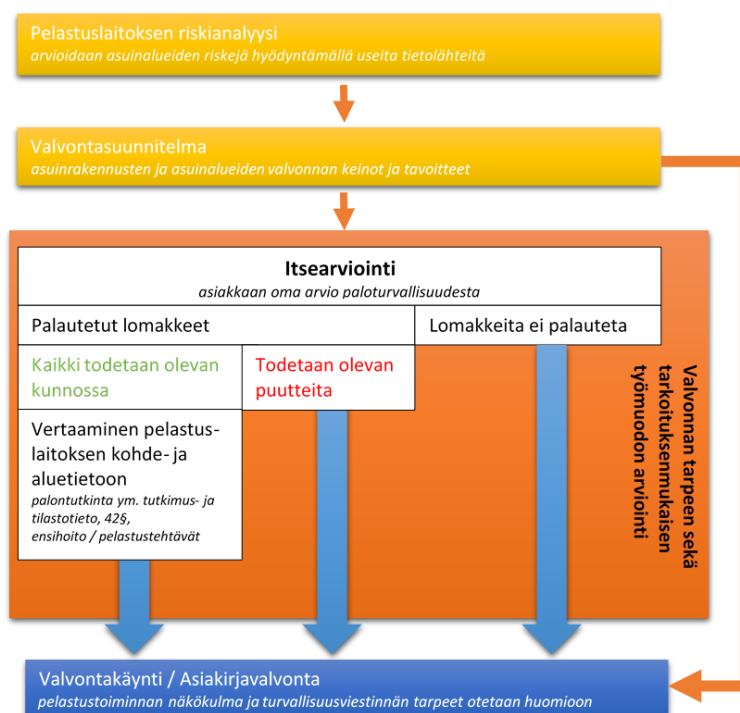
Pelastuslaitoksen riskianalyysi
arvioidaan asuinalueiden riskejä hyödyntämällä useita tietolähteitä

Valvontasuunnitelma
asuinrakennusten ja asuinalueiden valvonnan keinot ja tavoitteet

Itsearviointi
asiakkaan oma arvio paloturvallisuudesta

Palautetut lomakkeet

Lomakkeita ei palauteta

Kaikki todetaan olevan kunnossa

Todetaan olevan puutteita

Vertaaminen pelastuslaitoksen kohde- ja aluetietoon
palontutkinta ym. tutkimus- ja tilastotieto, 42§, ensihoito / pelastustehtävät

Valvonnan tarpeen sekä tarkoituksenmukaisen työmuodon arviointi

Valvontakäynti / Asiakirjavalvonta
pelastustoiminnan näkökulma ja turvallisuusviestinnän tarpeet otetaan huomioon